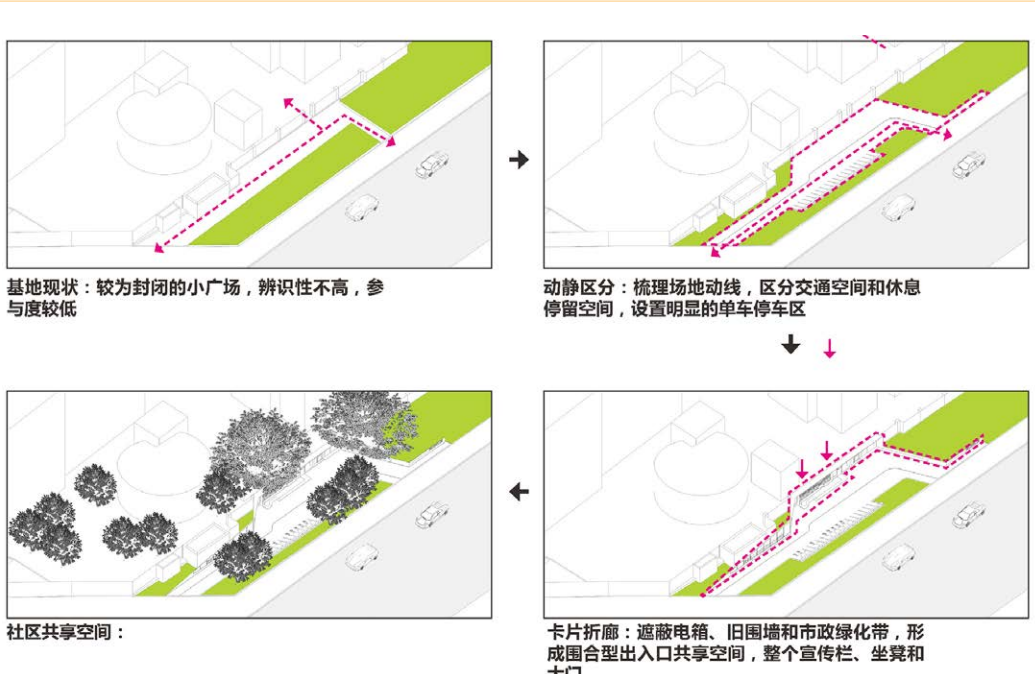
基地现状：较为封闭的小广场，辨识性不高，参与度较低

动静区分：梳理场地动线，区分交通空间和休息停留空间，设置明显的单车停车区

社区共享空间：

卡片折廊：遮蔽电箱、旧围墙和市政绿化带，形成围合型出入口共享空间，整个宣传栏、坐凳和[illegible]